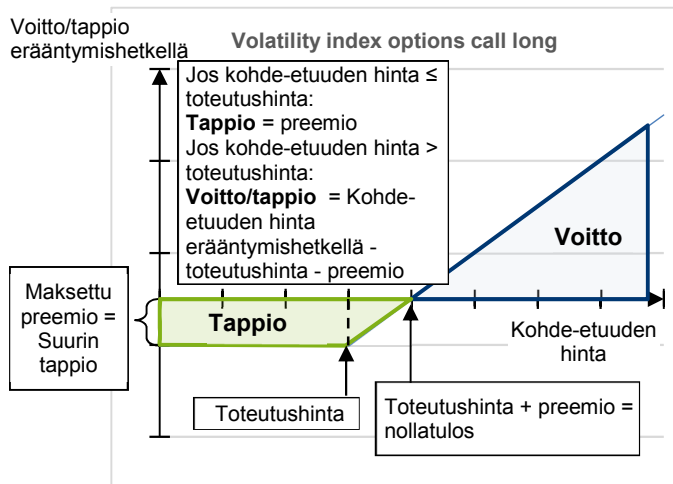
Voitto/tappio erääntymishetkellä

Volatility index options call long

Jos kohde-etuuden hinta ≤ toteutushinta:
**Tappio** = preemio
Jos kohde-etuuden hinta > toteutushinta:
**Voitto/tappio** = Kohde-etuuden hinta erääntymishetkellä - toteutushinta - preemio

Voitto

Maksettu preemio = Suurin tappio

Tappio

Kohde-etuuden hinta

Toteutushinta

Toteutushinta + preemio = nollatulos